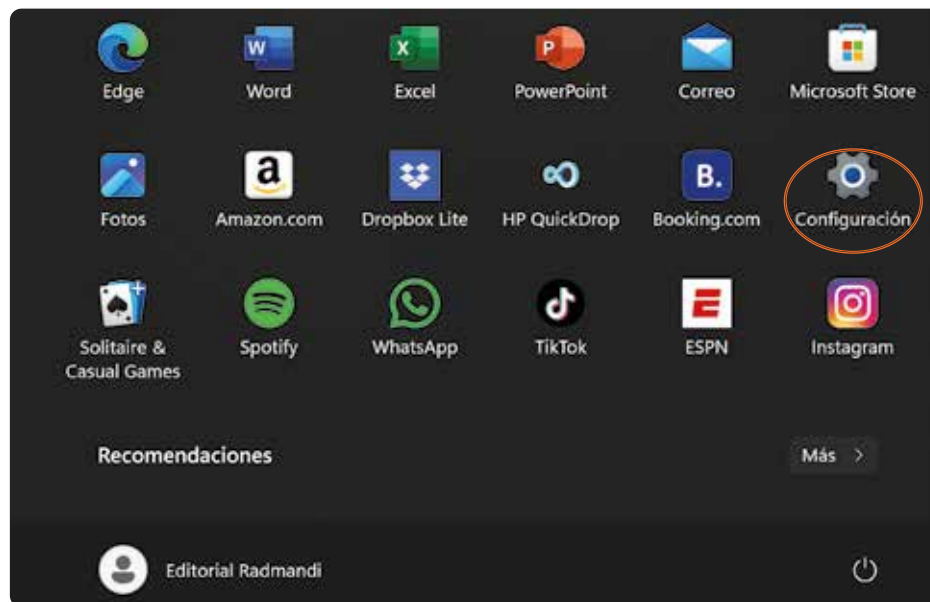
Edge Word Excel PowerPoint Correo Microsoft Store

Fotos Amazon.com Dropbox Lite HP QuickDrop Booking.com Configuración

Solitaire & Casual Games Spotify WhatsApp TikTok ESPN Instagram

Recomendaciones

Más >

Editorial Radmandi